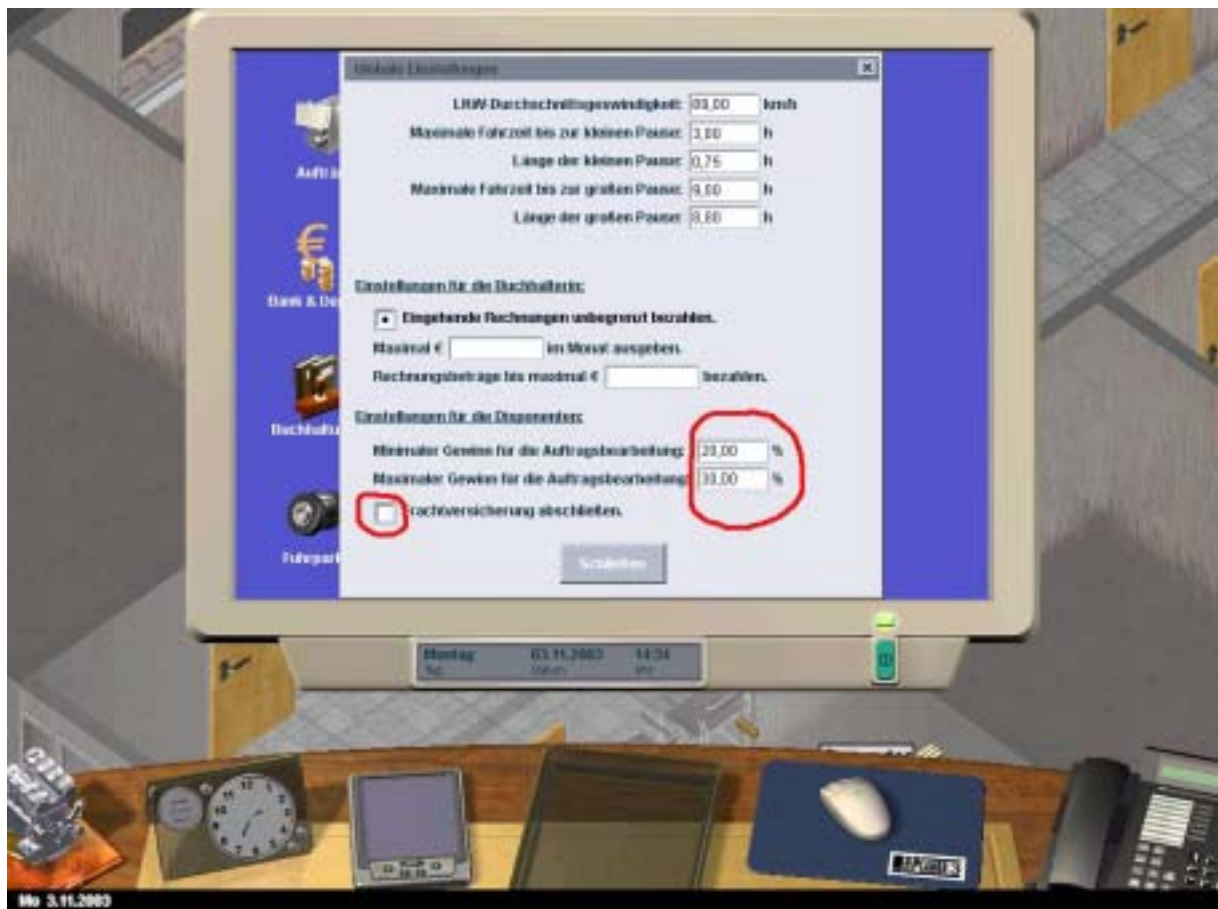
Globale Einstellungen

LKW-Durchschnittsgeschwindigkeit: 80,00 km/h
Maximale Fahrzeit bis zur kleinen Pause: 3,00 h
Länge der kleinen Pause: 0,75 h
Maximale Fahrzeit bis zur großen Pause: 9,00 h
Länge der großen Pause: 8,00 h

Einstellungen für die Buchhalterin:
Eingehende Rechnungen unbegrenzt bezahlen.
Maximal € im Monat ausgeben.
Rechnungsbeträge bis maximal € bezahlen.

Einstellungen für die Disponenten:
Minimaler Gewinn für die Auftragsbearbeitung: 20,00 %
Maximaler Gewinn für die Auftragsbearbeitung: 30,00 %
Frachtversicherung abschließen.

Schließen

Aufträ
Bank & De
Buchhaltu
Fuhrpark

Montag Tag 03.11.2003 Datum 14:34 Uhr

Mo 3.11.2003